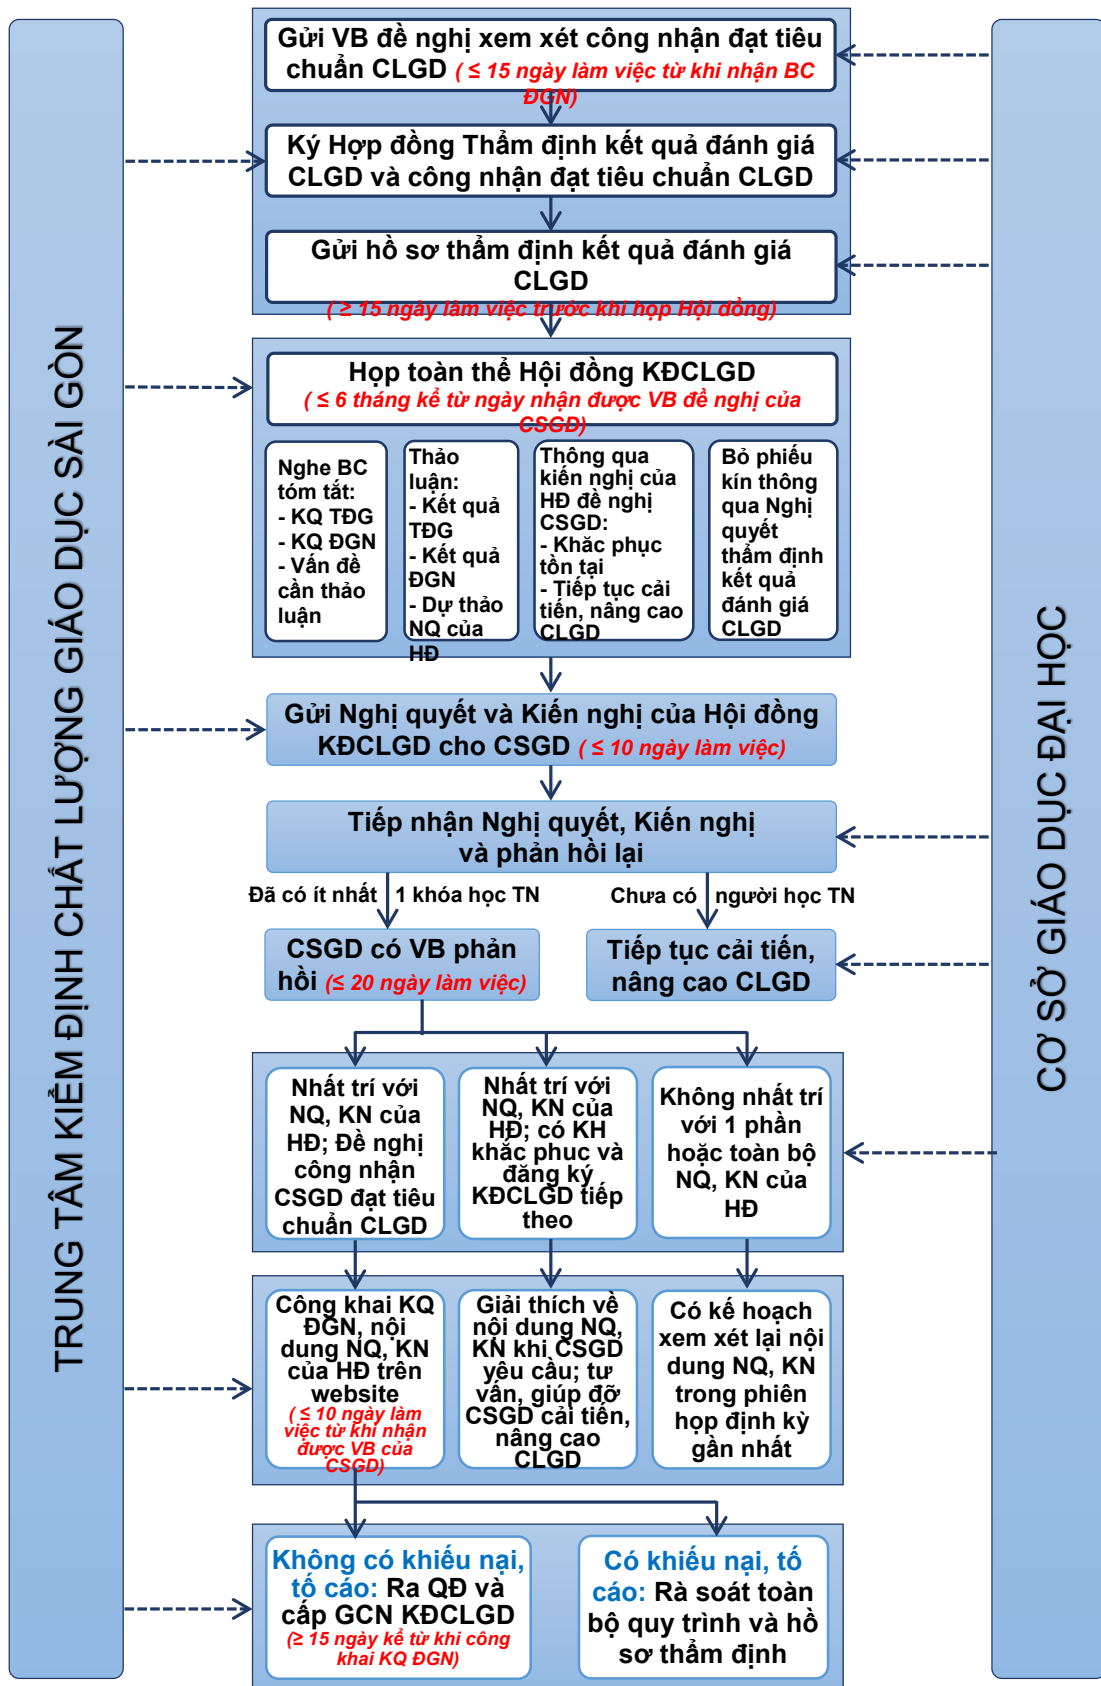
TRUNG TÂM KIỂM ĐỊNH CHẤT LƯỢNG GIÁO DỤC SÀI GÒN

Gửi VB đề nghị xem xét công nhận đạt tiêu chuẩn CLGD ( ≤ 15 ngày làm việc từ khi nhận BC ĐGN)

Ký Hợp đồng Thẩm định kết quả đánh giá CLGD và công nhận đạt tiêu chuẩn CLGD

Gửi hồ sơ thẩm định kết quả đánh giá CLGD

( ≥ 15 ngày làm việc trước khi họp Hội đồng)

Họp toàn thể Hội đồng KĐCLGD
( ≤ 6 tháng kể từ ngày nhận được VB đề nghị của CSGD)

Nghe BC tóm tắt:
- KQ TĐG
- KQ ĐGN
- Vấn đề cần thảo luận

Thảo luận:
- Kết quả TĐG
- Kết quả ĐGN
- Dự thảo NQ của HĐ

Thông qua kiến nghị của HĐ đề nghị CSGD:
- Khắc phục tồn tại
- Tiếp tục cải tiến, nâng cao CLGD

Bỏ phiếu kín thông qua Nghị quyết thẩm định kết quả đánh giá CLGD

Gửi Nghị quyết và Kiến nghị của Hội đồng KĐCLGD cho CSGD ( ≤ 10 ngày làm việc)

Tiếp nhận Nghị quyết, Kiến nghị và phản hồi lại

Đã có ít nhất 1 khóa học TN

Chưa có người học TN

CSGD có VB phản hồi (≤ 20 ngày làm việc)

Tiếp tục cải tiến, nâng cao CLGD

Nhất trí với NQ, KN của HĐ; Đề nghị công nhận CSGD đạt tiêu chuẩn CLGD

Nhất trí với NQ, KN của HĐ; có KH khắc phục và đăng ký KĐCLGD tiếp theo

Không nhất trí với 1 phần hoặc toàn bộ NQ, KN của HĐ

Công khai KQ ĐGN, nội dung NQ, KN của HĐ trên website
( ≤ 10 ngày làm việc từ khi nhận được VB của CSGD)

Giải thích về nội dung NQ, KN khi CSGD yêu cầu; tư vấn, giúp đỡ CSGD cải tiến, nâng cao CLGD

Có kế hoạch xem xét lại nội dung NQ, KN trong phiên họp định kỳ gần nhất

Không có khiếu nại, tố cáo: Ra QĐ và cấp GCN KĐCLGD
(≥ 15 ngày kể từ khi công khai KQ ĐGN)

Có khiếu nại, tố cáo: Rà soát toàn bộ quy trình và hồ sơ thẩm định

CƠ SỞ GIÁO DỤC ĐẠI HỌC